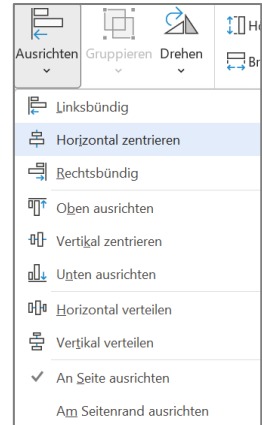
Ausrichten
Gruppieren
Drehen
H
Br

Linksbündig
Horizontal zentrieren
Rechtsbündig
Oben ausrichten
Vertikal zentrieren
Unten ausrichten
Horizontal verteilen
Vertikal verteilen
✓ An Seite ausrichten
Am Seitenrand ausrichten